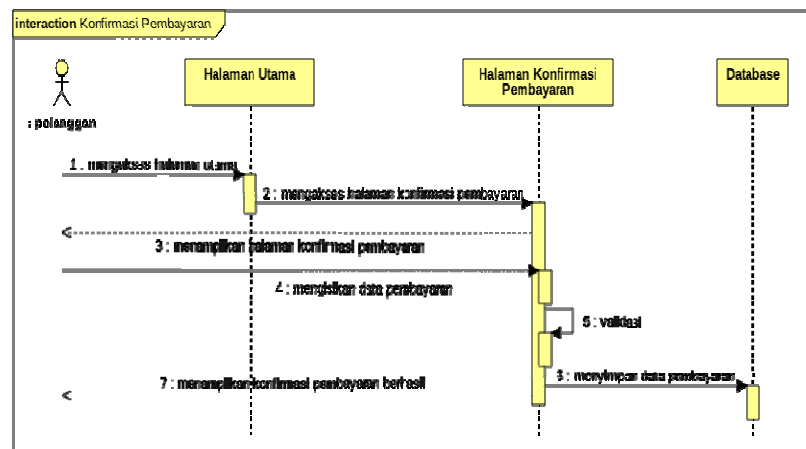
interaction Konfirmasi Pembayaran

: pelanggan

Halaman Utama

Halaman Konfirmasi Pembayaran

Database

1 : mengakses halaman utama

2 : mengakses halaman konfirmasi pembayaran

3 : menampilkan halaman konfirmasi pembayaran

4 : mengisikan data pembayaran

5 : validasi

6 : menyimpan data pembayaran

7 : menampilkan konfirmasi pembayaran berhasil